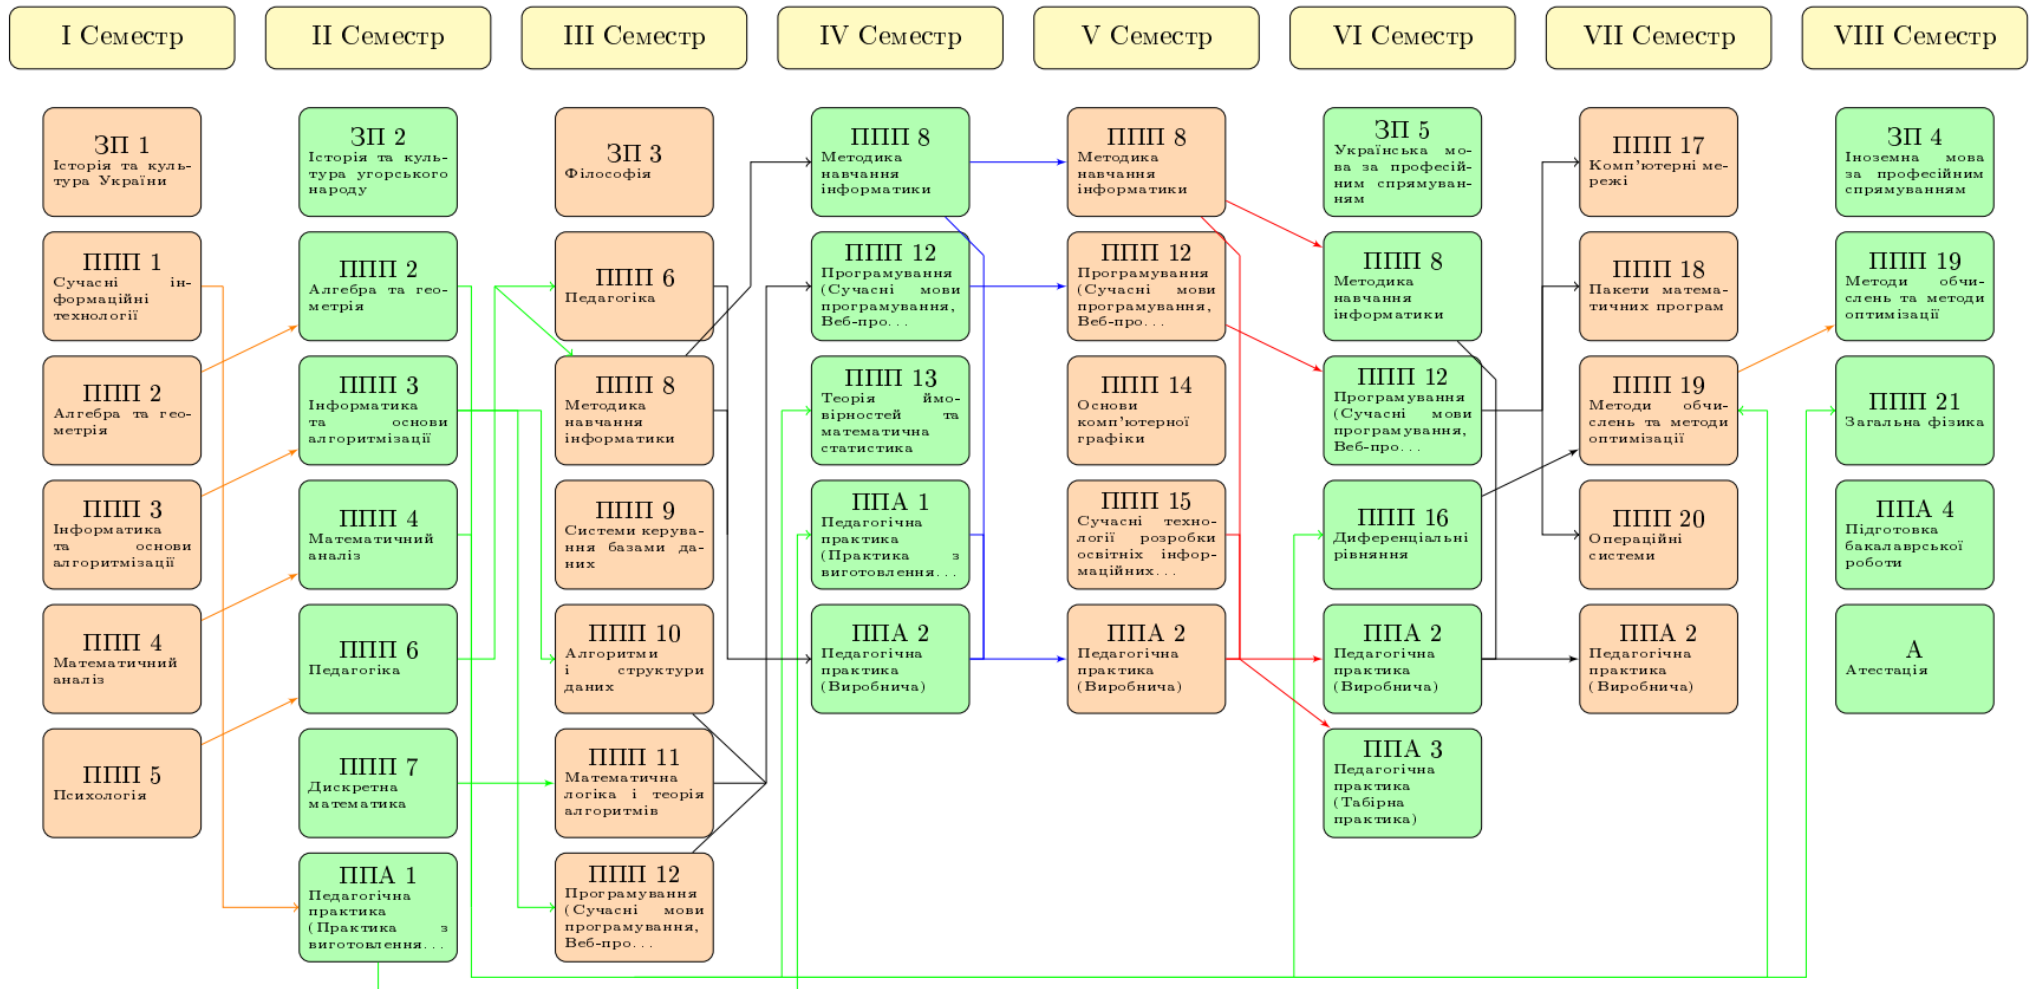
I Семестр

ЗП 1
Історія та культура України

ППП 1
Сучасні інформаційні технології

ППП 2
Алгебра та геометрія

ППП 3
Інформатика та основи алгоритмізації

ППП 4
Математичний аналіз

ППП 5
Психологія

II Семестр

ЗП 2
Історія та культура угорського народу

ППП 2
Алгебра та геометрія

ППП 3
Інформатика та основи алгоритмізації

ППП 4
Математичний аналіз

ППП 6
Педагогіка

ППП 7
Дискретна математика

ППА 1
Педагогічна практика (Практика з виготовлення...

III Семестр

ЗП 3
Філософія

ППП 6
Педагогіка

ППП 8
Методика навчання інформатики

ППП 9
Системи керування базами даних

ППП 10
Алгоритми і структури даних

ППП 11
Математична логіка і теорія алгоритмів

ППП 12
Програмування (Сучасні мови програмування, Веб-про...

IV Семестр

ППП 8
Методика навчання інформатики

ППП 12
Програмування (Сучасні мови програмування, Веб-про...

ППП 13
Теорія ймовірностей та математична статистика

ППА 1
Педагогічна практика (Практика з виготовлення...

ППА 2
Педагогічна практика (Виробнича)

V Семестр

ППП 8
Методика навчання інформатики

ППП 12
Програмування (Сучасні мови програмування, Веб-про...

ППП 14
Основи комп'ютерної графіки

ППП 15
Сучасні технології розробки освітніх інформаційних...

ППА 2
Педагогічна практика (Виробнича)

VI Семестр

ЗП 5
Українська мова за професійним спрямуванням

ППП 8
Методика навчання інформатики

ППП 12
Програмування (Сучасні мови програмування, Веб-про...

ППП 16
Диференціальні рівняння

ППА 2
Педагогічна практика (Виробнича)

ППА 3
Педагогічна практика (Табірна практика)

VII Семестр

ППП 17
Комп'ютерні мережі

ППП 18
Пакети математичних програм

ППП 19
Методи обчислень та методи оптимізації

ППП 20
Операційні системи

ППА 2
Педагогічна практика (Виробнича)

VIII Семестр

ЗП 4
Іноземна мова за професійним спрямуванням

ППП 19
Методи обчислень та методи оптимізації

ППП 21
Загальна фізика

ППА 4
Підготовка бакалаврської роботи

А
Атестація